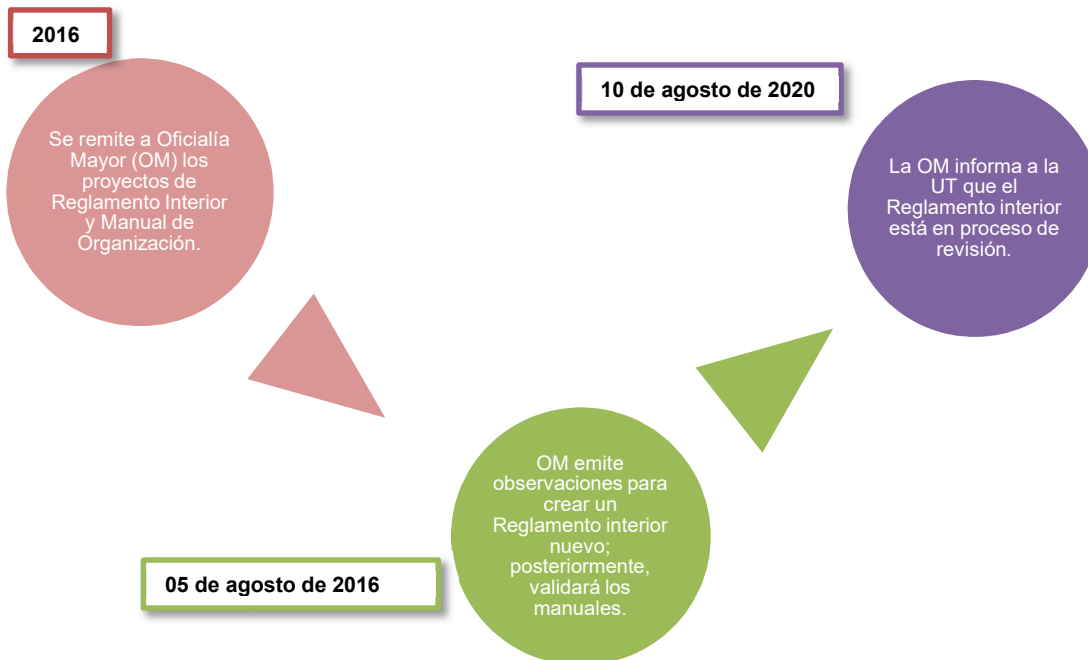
2016

Se remite a Oficialía Mayor (OM) los proyectos de Reglamento Interior y Manual de Organización.

05 de agosto de 2016

OM emite observaciones para crear un Reglamento interior nuevo; posteriormente, validará los manuales.

10 de agosto de 2020

La OM informa a la UT que el Reglamento interior está en proceso de revisión.